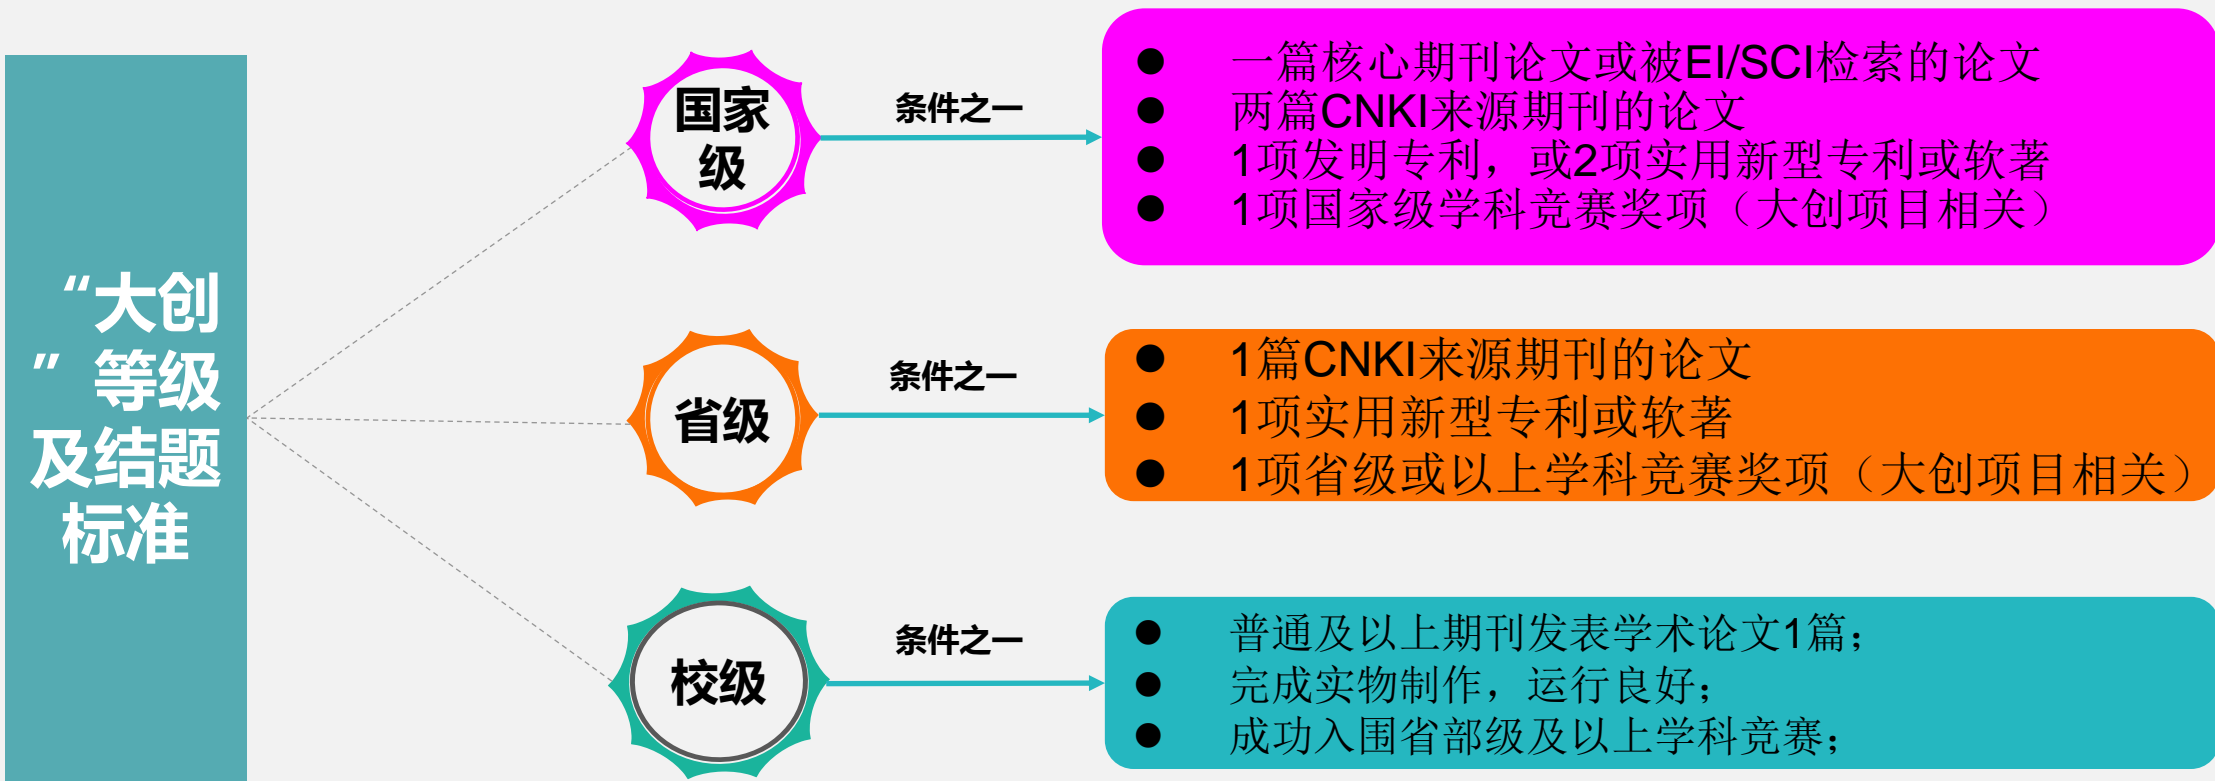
“大创”等级及结题标准

国家级

条件之一

- 一篇核心期刊论文或被EI/SCI检索的论文
- 两篇CNKI来源期刊的论文
- 1项发明专利，或2项实用新型专利或软著
- 1项国家级学科竞赛奖项（大创项目相关）

省级

条件之一

- 1篇CNKI来源期刊的论文
- 1项实用新型专利或软著
- 1项省级或以上学科竞赛奖项（大创项目相关）

校级

条件之一

- 普通及以上期刊发表学术论文1篇；
- 完成实物制作，运行良好；
- 成功入围省部级及以上学科竞赛；